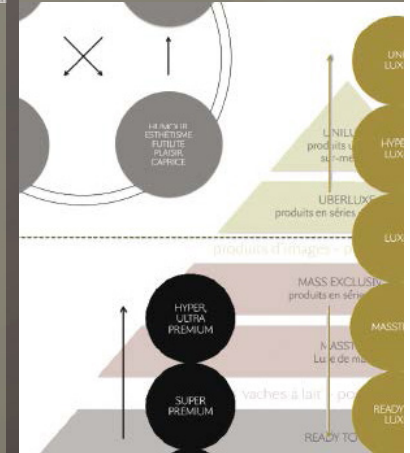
HUMOUR
ESTHÉTISME
FUTILITÉ
PLAISIR
CAPRICE

UNI
LUX

UNILU
produits u
sur-me

HYPE
LUX

UBERLUXE
produits en séries

LUX

produits d'images - p

MASS EXCLUSI
produits en série

HYPER,
ULTRA
PREMIUM

MASSTI

MASST
Luxe de ma

SUPER
PREMIUM

vaches à lait - pr

READY
LUX

READY TO